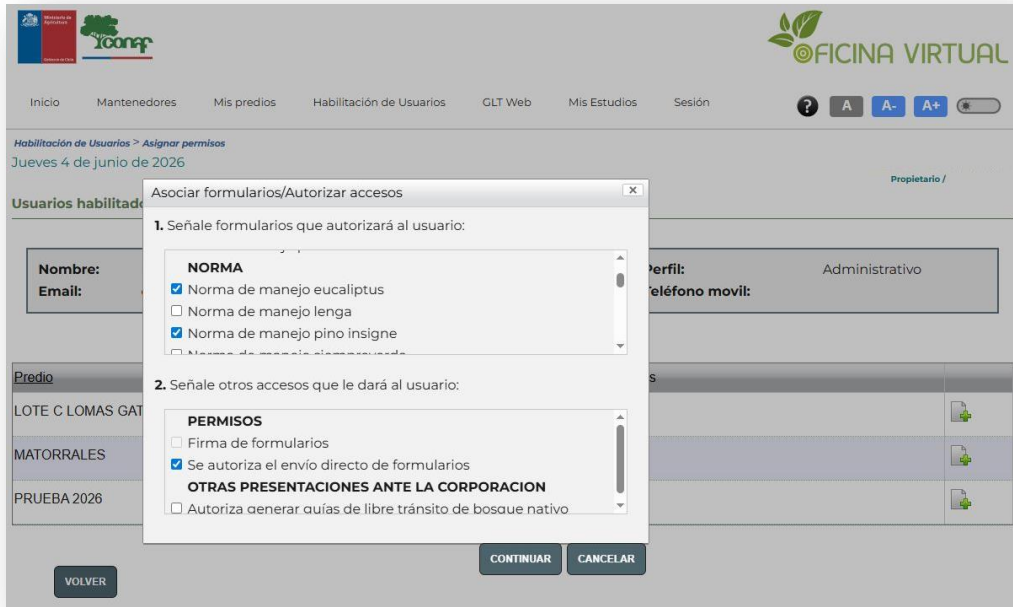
Ministerio de Agricultura

Gobierno de Chile

conaf

OFICINA VIRTUAL

Inicio Mantenedores Mis predios Habilitación de Usuarios GLT Web Mis Estudios Sesión

? A A- A+

Habilitación de Usuarios > Asignar permisos

Jueves 4 de junio de 2026

Propietario /

Usuarios habilitad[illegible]

Nombre:

Email:

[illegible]erfil: Administrativo

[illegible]eléfono movil:

| Predio | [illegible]s | |
|---|---|---|
| LOTE C LOMAS GAT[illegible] | | |
| MATORRALES | | |
| PRUEBA 2026 | | |

Asociar formularios/Autorizar accesos ×

1. Señale formularios que autorizará al usuario:

NORMA

☑ Norma de manejo eucaliptus

☐ Norma de manejo lenga

☑ Norma de manejo pino insigne

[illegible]

2. Señale otros accesos que le dará al usuario:

PERMISOS

☐ Firma de formularios

☑ Se autoriza el envío directo de formularios

OTRAS PRESENTACIONES ANTE LA CORPORACION

☐ Autoriza generar guías de libre tránsito de bosque nativo

CONTINUAR CANCELAR

VOLVER